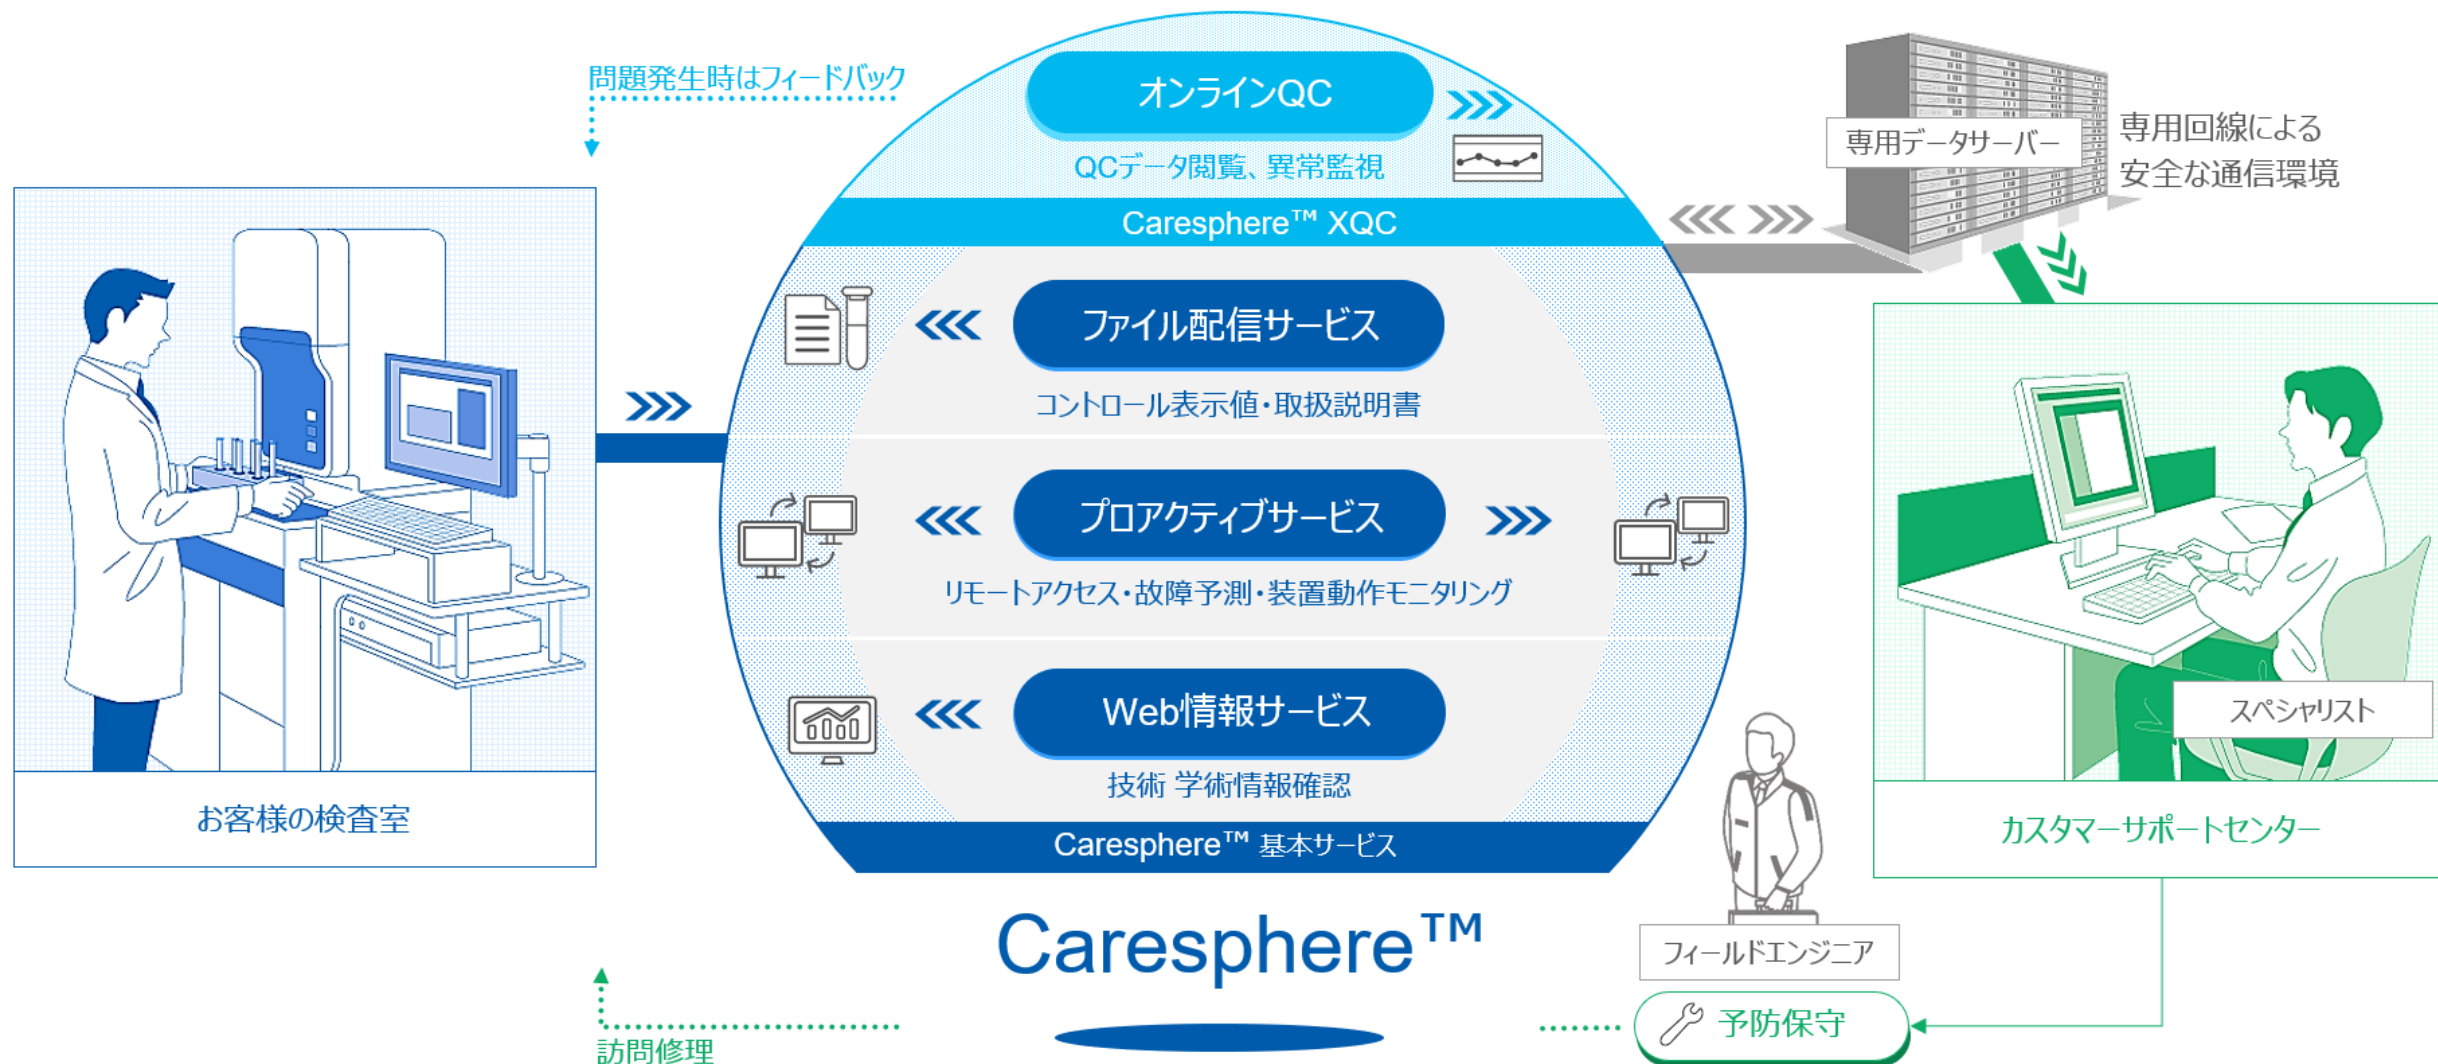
問題発生時はフィードバック

オンラインQC

QCデータ閲覧、異常監視

Caresphere™ XQC

専用データサーバー

専用回線による安全な通信環境

ファイル配信サービス

コントロール表示値・取扱説明書

プロアクティブサービス

リモートアクセス・故障予測・装置動作モニタリング

Web情報サービス

技術 学術情報確認

Caresphere™ 基本サービス

お客様の検査室

スペシャリスト

カスタマーサポートセンター

フィールドエンジニア

Caresphere™

予防保守

訪問修理